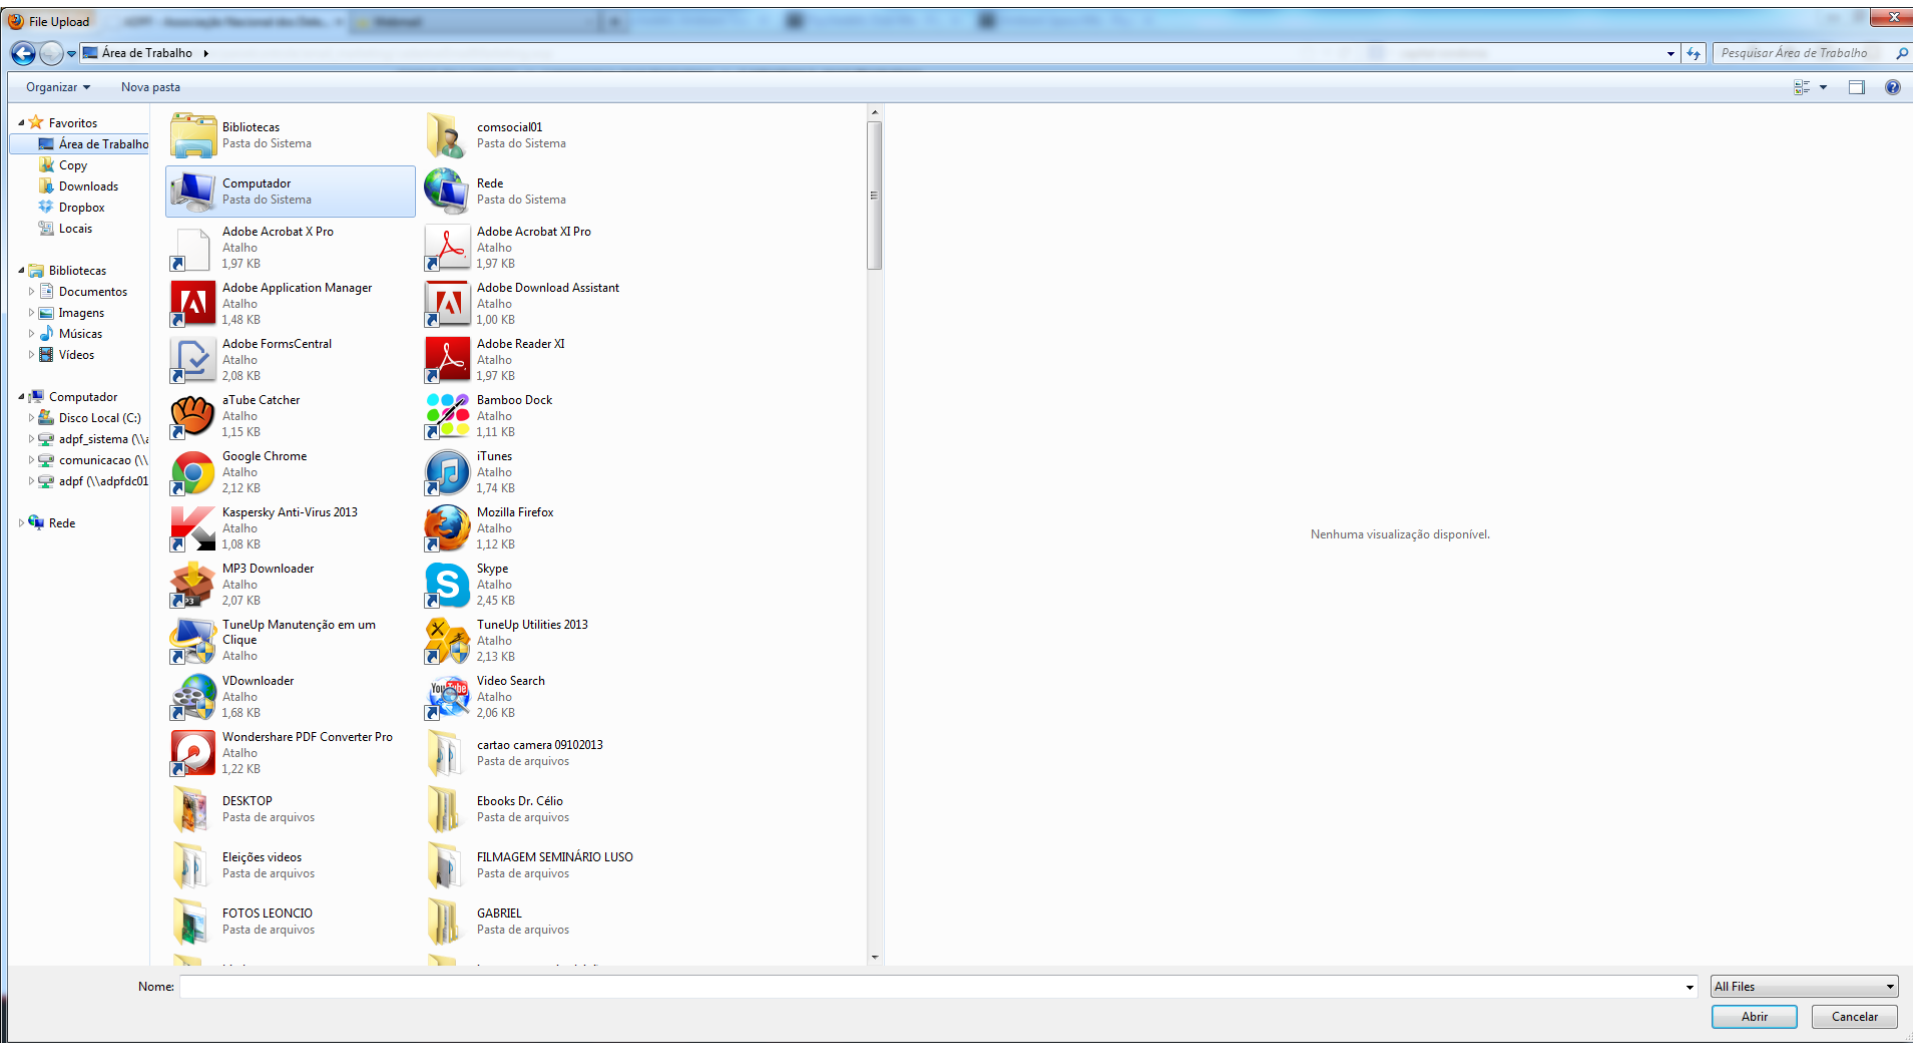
File Upload

Área de Trabalho ▸

Pesquisar Área de Trabalho

Organizar ▾ Nova pasta

Favoritos
Área de Trabalho
Copy
Downloads
Dropbox
Locais

Bibliotecas
Documentos
Imagens
Músicas
Vídeos

Computador
Disco Local (C:)
adpf_sistema (\\a
comunicacao (\\
adpf (\\adpfdc01

Rede

Bibliotecas
Pasta do Sistema

comsocial01
Pasta do Sistema

Computador
Pasta do Sistema

Rede
Pasta do Sistema

Adobe Acrobat X Pro
Atalho
1,97 KB

Adobe Acrobat XI Pro
Atalho
1,97 KB

Adobe Application Manager
Atalho
1,48 KB

Adobe Download Assistant
Atalho
1,00 KB

Adobe FormsCentral
Atalho
2,08 KB

Adobe Reader XI
Atalho
1,97 KB

aTube Catcher
Atalho
1,15 KB

Bamboo Dock
Atalho
1,11 KB

Google Chrome
Atalho
2,12 KB

iTunes
Atalho
1,74 KB

Kaspersky Anti-Virus 2013
Atalho
1,08 KB

Mozilla Firefox
Atalho
1,12 KB

MP3 Downloader
Atalho
2,07 KB

Skype
Atalho
2,45 KB

TuneUp Manutenção em um Clique
Atalho

TuneUp Utilities 2013
Atalho
2,13 KB

VDownloader
Atalho
1,68 KB

Video Search
Atalho
2,06 KB

Wondershare PDF Converter Pro
Atalho
1,22 KB

cartao camera 09102013
Pasta de arquivos

DESKTOP
Pasta de arquivos

Ebooks Dr. Célio
Pasta de arquivos

Eleições videos
Pasta de arquivos

FILMAGEM SEMINÁRIO LUSO
Pasta de arquivos

FOTOS LEONCIO
Pasta de arquivos

GABRIEL
Pasta de arquivos

Nenhuma visualização disponível.

Nome:
All Files
Abrir
Cancelar